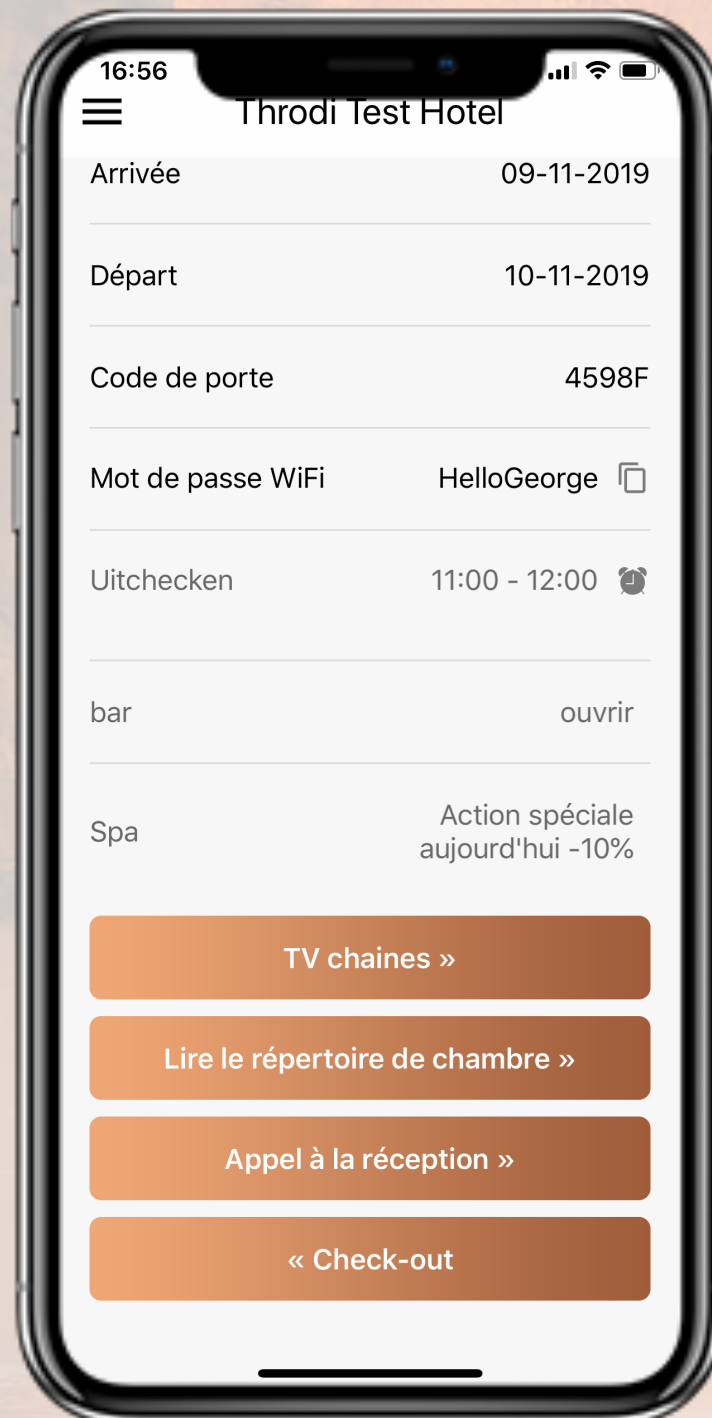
16:56

Throdi Test Hotel

Arrivée 09-11-2019

Départ 10-11-2019

Code de porte 4598F

Mot de passe WiFi HelloGeorge

Uitchecken 11:00 - 12:00

bar ouvrir

Spa Action spéciale aujourd'hui -10%

TV chaines »

Lire le répertoire de chambre »

Appel à la réception »

« Check-out